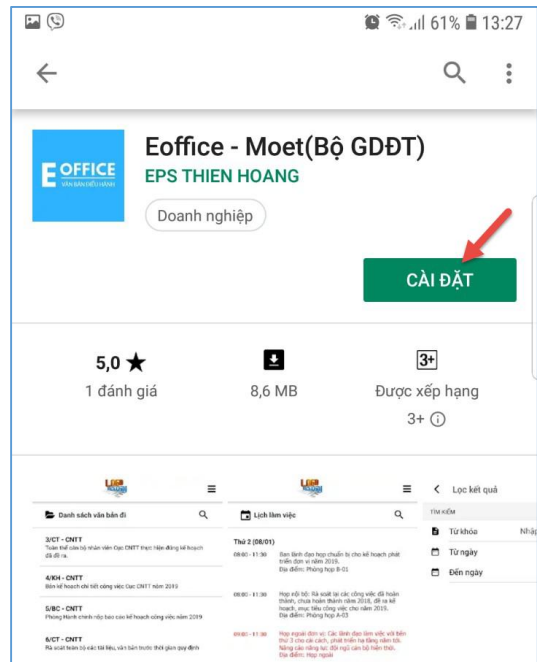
61% 13:27

Eoffice - Moet(Bộ GDĐT)

E OFFICE
VĂN BẢN ĐIỀU HÀNH

EPS THIEN HOANG

Doanh nghiệp

CÀI ĐẶT

5,0 ★
1 đánh giá

8,6 MB

3+
Được xếp hạng 3+ ⓘ

Danh sách văn bản đi

3/CT - CNTT
Toàn thể cán bộ nhân viên Cục CNTT thực hiện đăng kế hoạch đã đề ra.

4/KH - CNTT
Bản kế hoạch chi tiết công việc Cục CNTT năm 2019

5/BC - CNTT
Phòng Hành chính nộp báo cáo kế hoạch công việc năm 2019

6/CT - CNTT
Rà soát toàn bộ các tài liệu, văn bản trước thời gian quy định

Lịch làm việc

Thứ 2 (08/01)

08:00 - 11:30 Ban lãnh đạo họp chuẩn bị cho kế hoạch phát triển đơn vị năm 2019. Địa điểm: Phòng họp B-01

08:00 - 11:30 Họp nội bộ: Rà soát lại các công việc đã hoàn thành, chưa hoàn thành năm 2018, đề ra kế hoạch, mục tiêu công việc cho năm 2019. Địa điểm: Phòng họp A-03

08:00 - 11:30 Họp ngoại đơn vị: Các lãnh đạo làm việc với tiến thứ 3 cho các cách, phát triển hạ tầng năm tới. Nâng cao năng lực đội ngũ cán bộ hiện thời. Địa điểm: Họp ngoài

Lọc kết quả

TÌM KIẾM

Từ khóa Nhậ

Từ ngày

Đến ngày